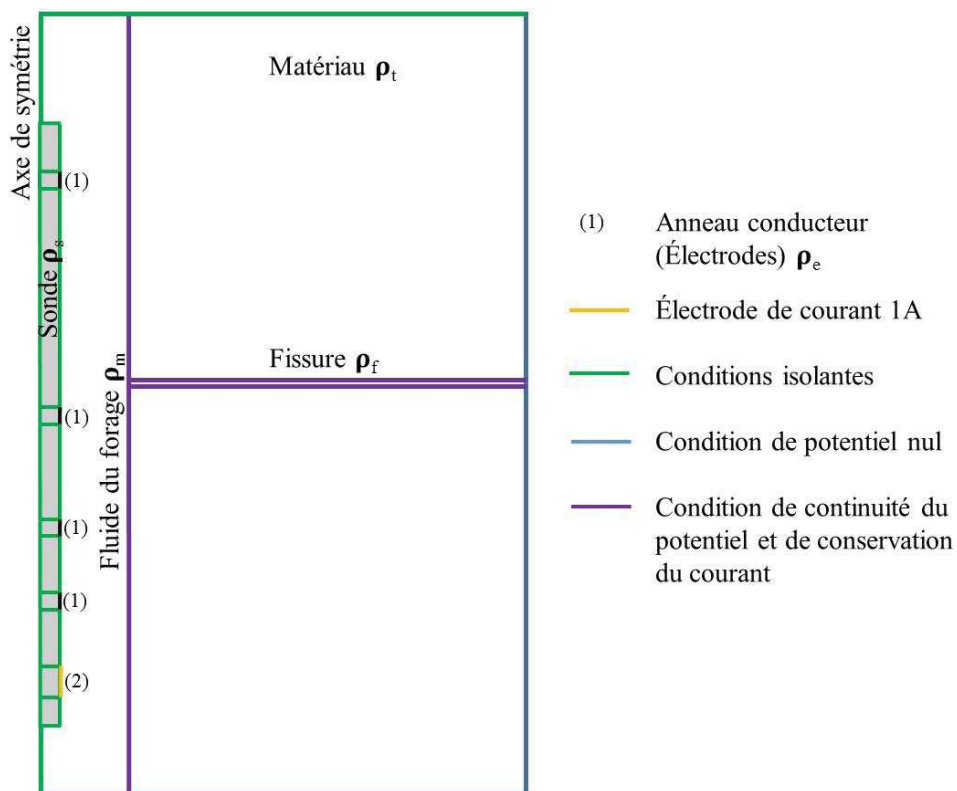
Axe de symétrie

Matériau $\boldsymbol{\rho}_t$

(1)

Sonde $\boldsymbol{\rho}_s$

Fissure $\boldsymbol{\rho}_f$

Fluide du forage $\boldsymbol{\rho}_m$

(1)

(1)

(1)

(2)

(1) Anneau conducteur (Électrodes) $\boldsymbol{\rho}_e$

Électrode de courant 1A

Conditions isolantes

Condition de potentiel nul

Condition de continuité du potentiel et de conservation du courant